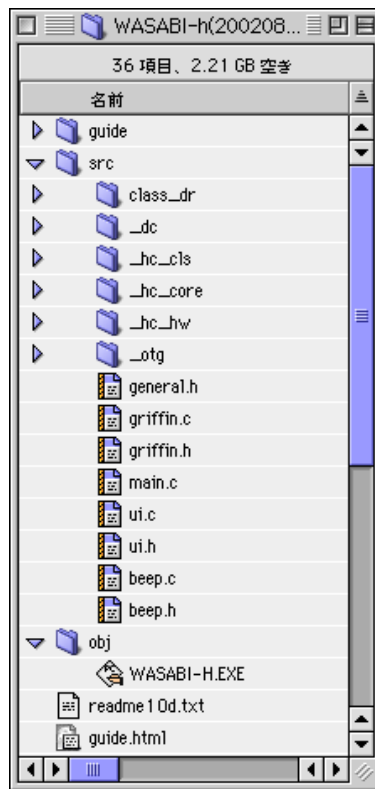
WASABI-h(200208...

36 項目、2.21 GB 空き

名前

guide
src
class_dr
_dc
_hc_cls
_hc_core
_hc_hw
_otg
general.h
griffin.c
griffin.h
main.c
ui.c
ui.h
beep.c
beep.h
obj
WASABI-H.EXE
readme10d.txt
guide.html